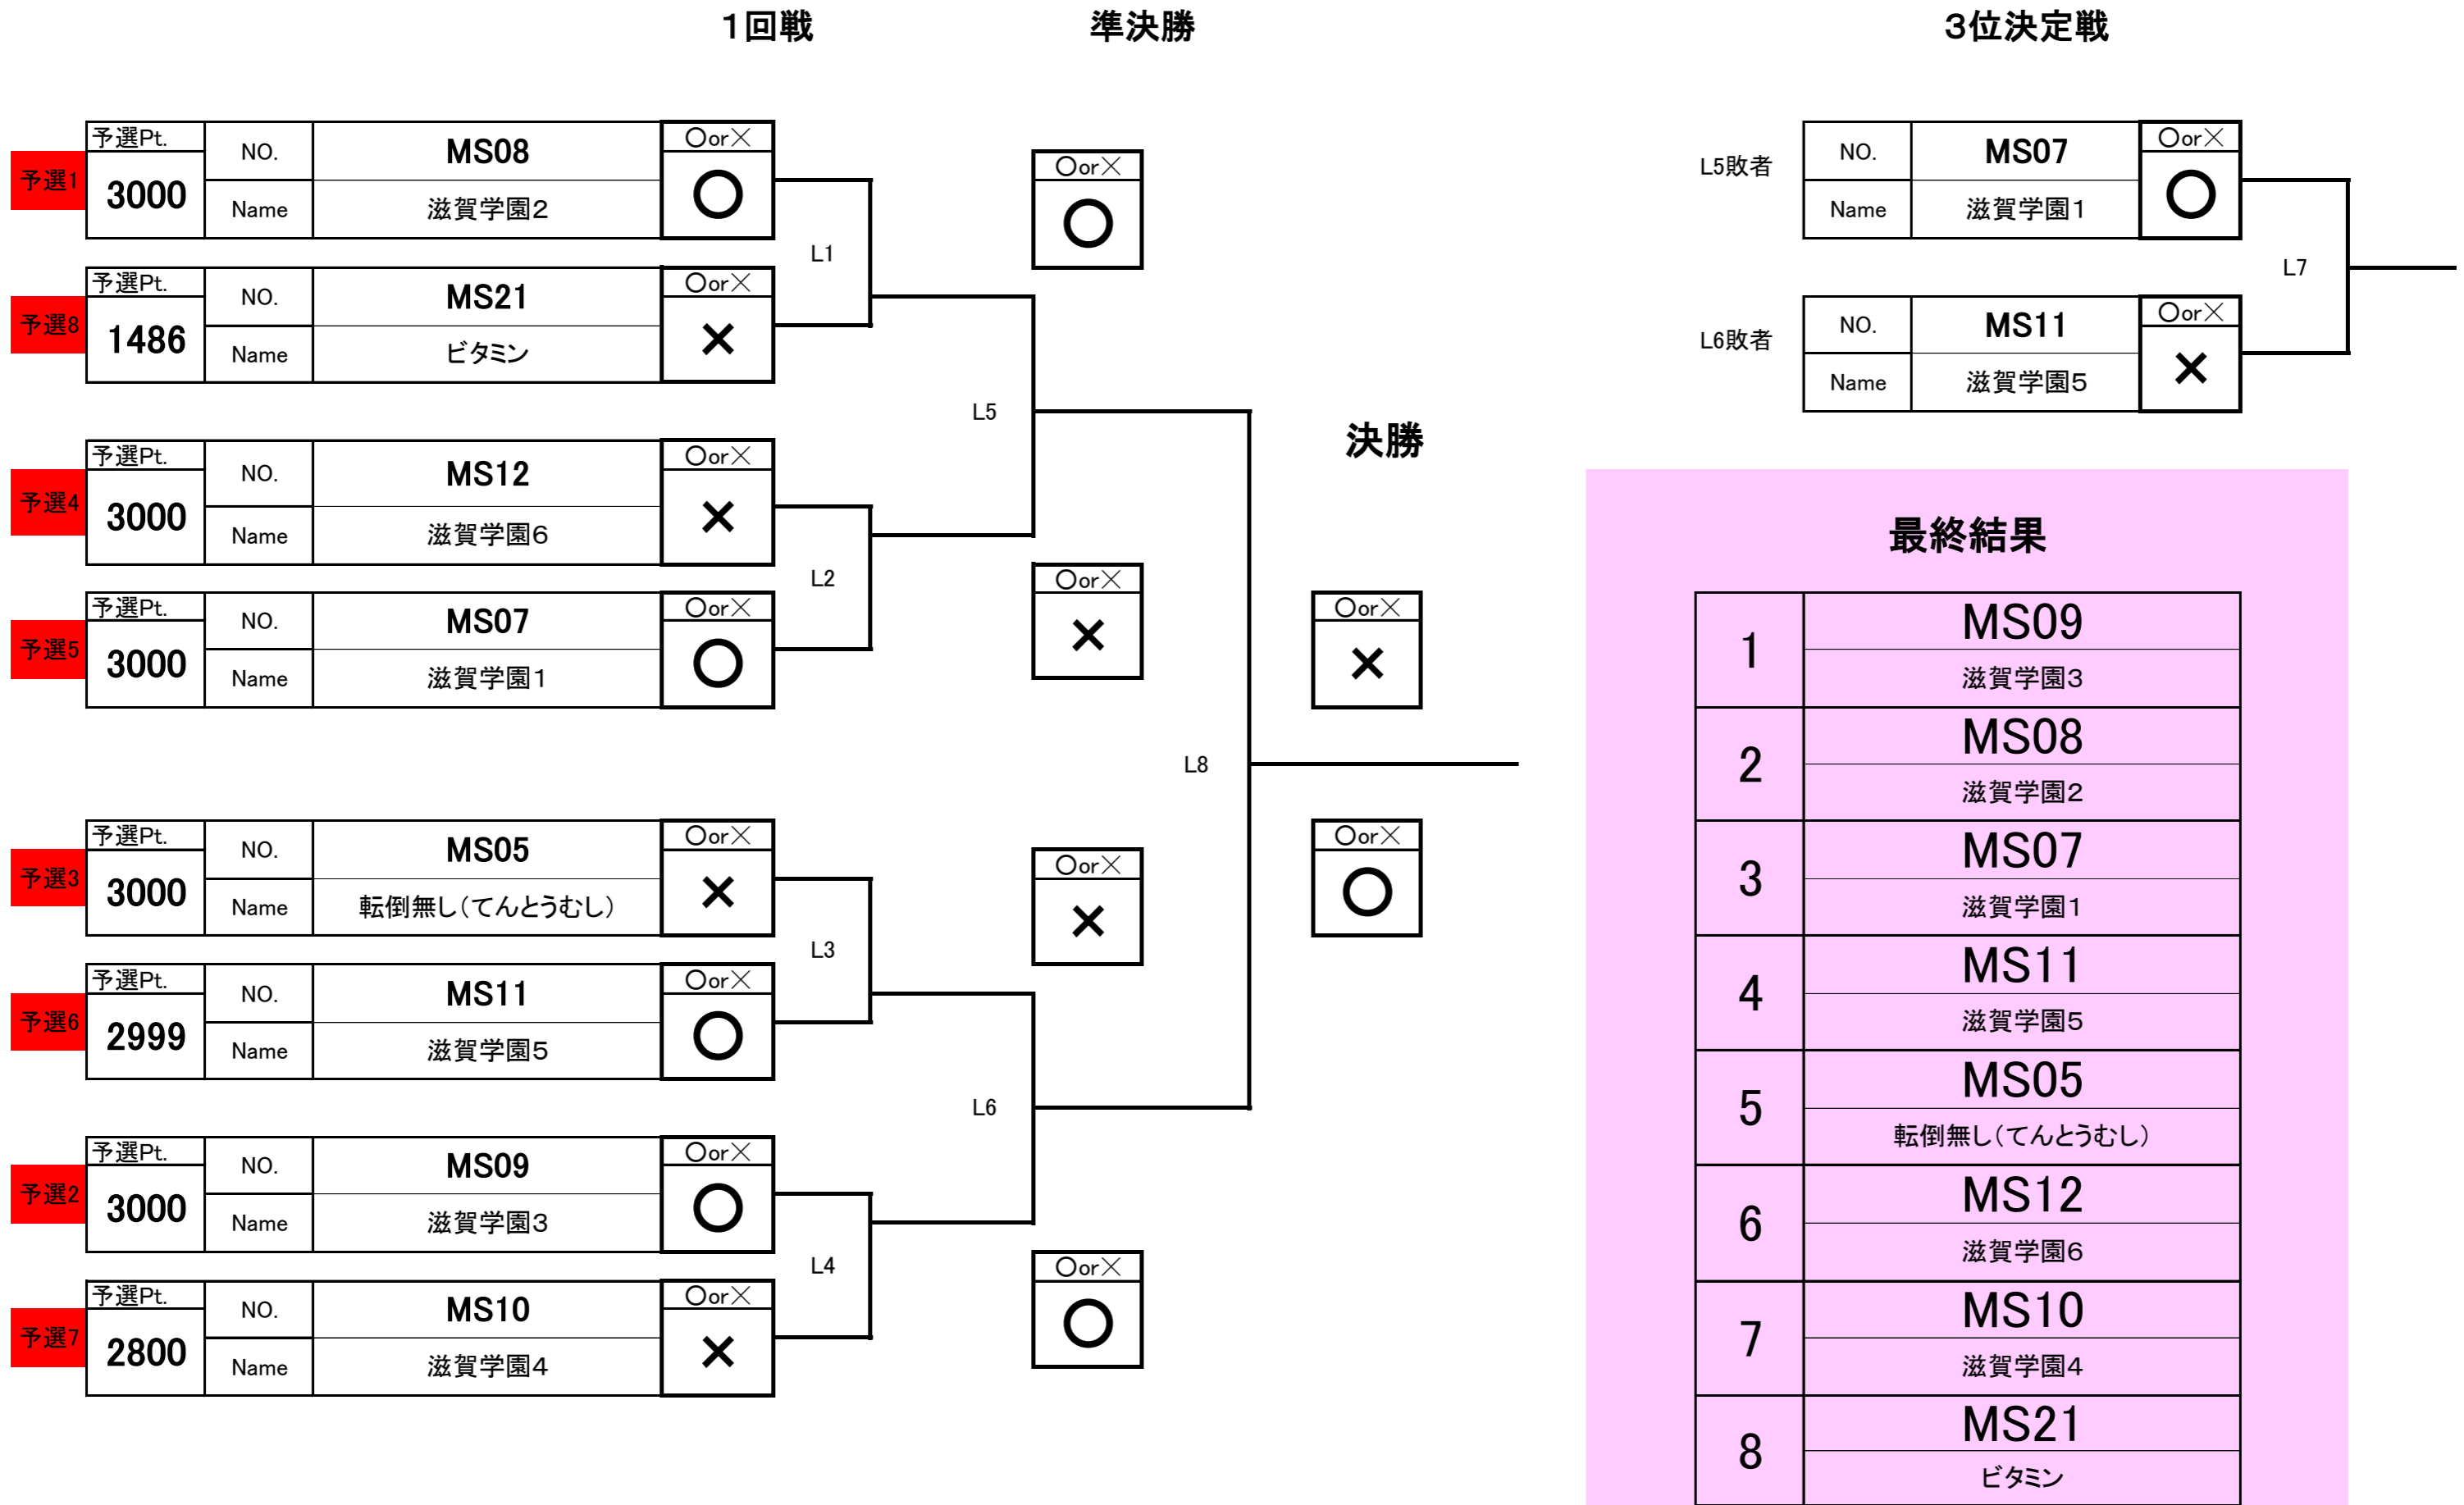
1回戦　準決勝　3位決定戦

予選1 | 予選Pt. 3000 | NO. MS08 | Name 滋賀学園2 | ○or× ○
L1
予選8 | 予選Pt. 1486 | NO. MS21 | Name ビタミン | ○or× ×

○or× ○

L5

予選4 | 予選Pt. 3000 | NO. MS12 | Name 滋賀学園6 | ○or× ×
L2
予選5 | 予選Pt. 3000 | NO. MS07 | Name 滋賀学園1 | ○or× ○

○or× ×

予選3 | 予選Pt. 3000 | NO. MS05 | Name 転倒無し(てんとうむし) | ○or× ×
L3
予選6 | 予選Pt. 2999 | NO. MS11 | Name 滋賀学園5 | ○or× ○

○or× ×

L6

予選2 | 予選Pt. 3000 | NO. MS09 | Name 滋賀学園3 | ○or× ○
L4
予選7 | 予選Pt. 2800 | NO. MS10 | Name 滋賀学園4 | ○or× ×

○or× ○

L8

決勝
○or× ×
○or× ○

L5敗者 | NO. MS07 | Name 滋賀学園1 | ○or× ○
L7
L6敗者 | NO. MS11 | Name 滋賀学園5 | ○or× ×

最終結果

| 1 | MS09 滋賀学園3 |
|---|---|
| 2 | MS08 滋賀学園2 |
| 3 | MS07 滋賀学園1 |
| 4 | MS11 滋賀学園5 |
| 5 | MS05 転倒無し(てんとうむし) |
| 6 | MS12 滋賀学園6 |
| 7 | MS10 滋賀学園4 |
| 8 | MS21 ビタミン |